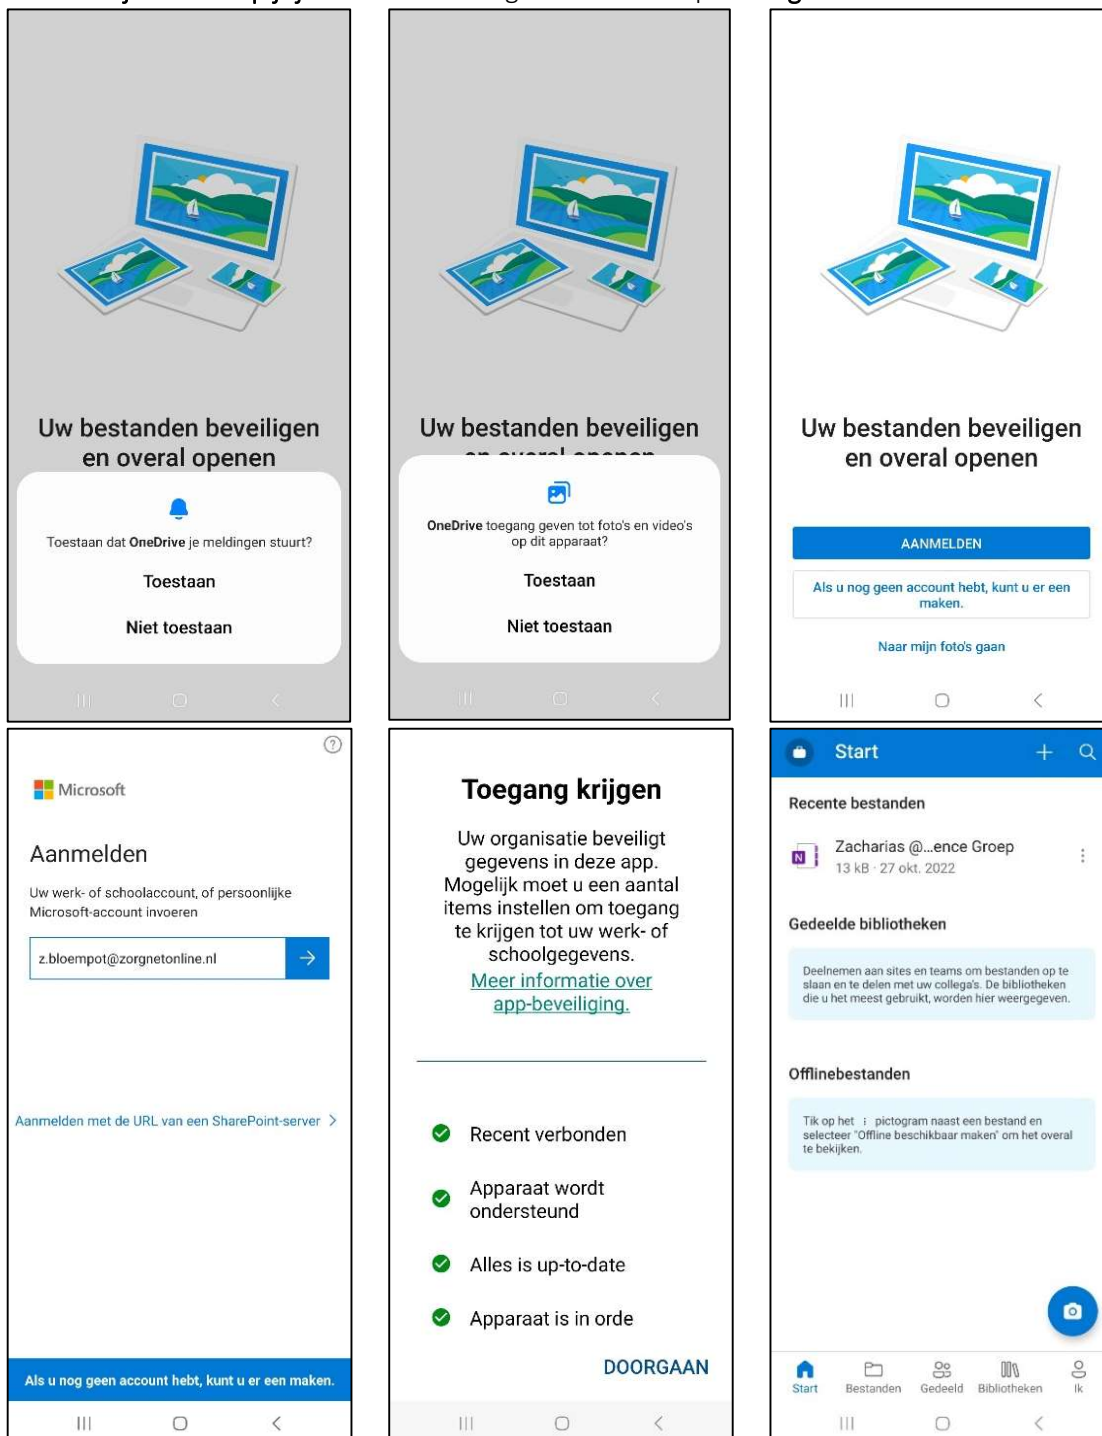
Uw bestanden beveiligen en overal openen

Toestaan dat OneDrive je meldingen stuurt?

Toestaan

Niet toestaan

Uw bestanden beveiligen

OneDrive toegang geven tot foto's en video's op dit apparaat?

Toestaan

Niet toestaan

Uw bestanden beveiligen en overal openen

AANMELDEN

Als u nog geen account hebt, kunt u er een maken.

Naar mijn foto's gaan

Microsoft

Aanmelden

Uw werk- of schoolaccount, of persoonlijke Microsoft-account invoeren

z.bloempot@zorgnetonline.nl

Aanmelden met de URL van een SharePoint-server >

Als u nog geen account hebt, kunt u er een maken.

Toegang krijgen

Uw organisatie beveiligt gegevens in deze app. Mogelijk moet u een aantal items instellen om toegang te krijgen tot uw werk- of schoolgegevens.

Meer informatie over app-beveiliging.

Recent verbonden

Apparaat wordt ondersteund

Alles is up-to-date

Apparaat is in orde

DOORGAAN

Start

Recente bestanden

Zacharias @...ence Groep
13 kB · 27 okt. 2022

Gedeelde bibliotheken

Deelnemen aan sites en teams om bestanden op te slaan en te delen met uw collega's. De bibliotheken die u het meest gebruikt, worden hier weergegeven.

Offlinebestanden

Tik op het ⋮ pictogram naast een bestand en selecteer "Offline beschikbaar maken" om het overal te bekijken.

Start | Bestanden | Gedeeld | Bibliotheken | Ik